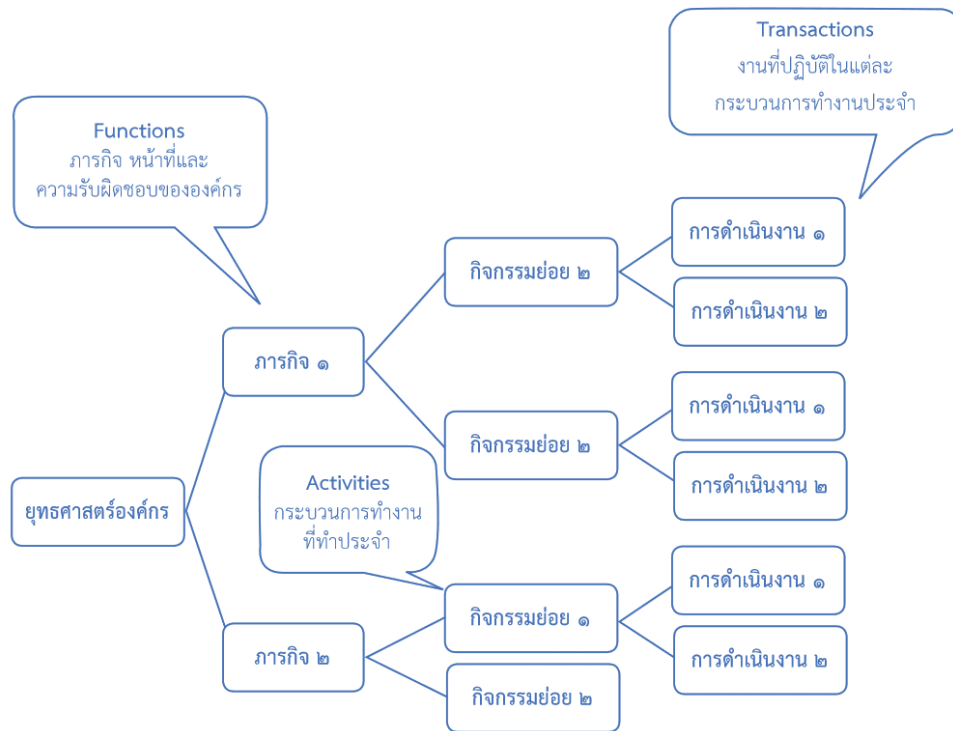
Transactions
งานที่ปฏิบัติในแต่ละกระบวนการทำงานประจำ

Functions
ภารกิจ หน้าที่และความรับผิดชอบขององค์กร

กิจกรรมย่อย ๒

การดำเนินงาน ๑

การดำเนินงาน ๒

ภารกิจ ๑

กิจกรรมย่อย ๒

การดำเนินงาน ๑

การดำเนินงาน ๒

Activities
กระบวนการทำงานที่ทำประจำ

ยุทธศาสตร์องค์กร

กิจกรรมย่อย ๑

การดำเนินงาน ๑

การดำเนินงาน ๒

ภารกิจ ๒

กิจกรรมย่อย ๒